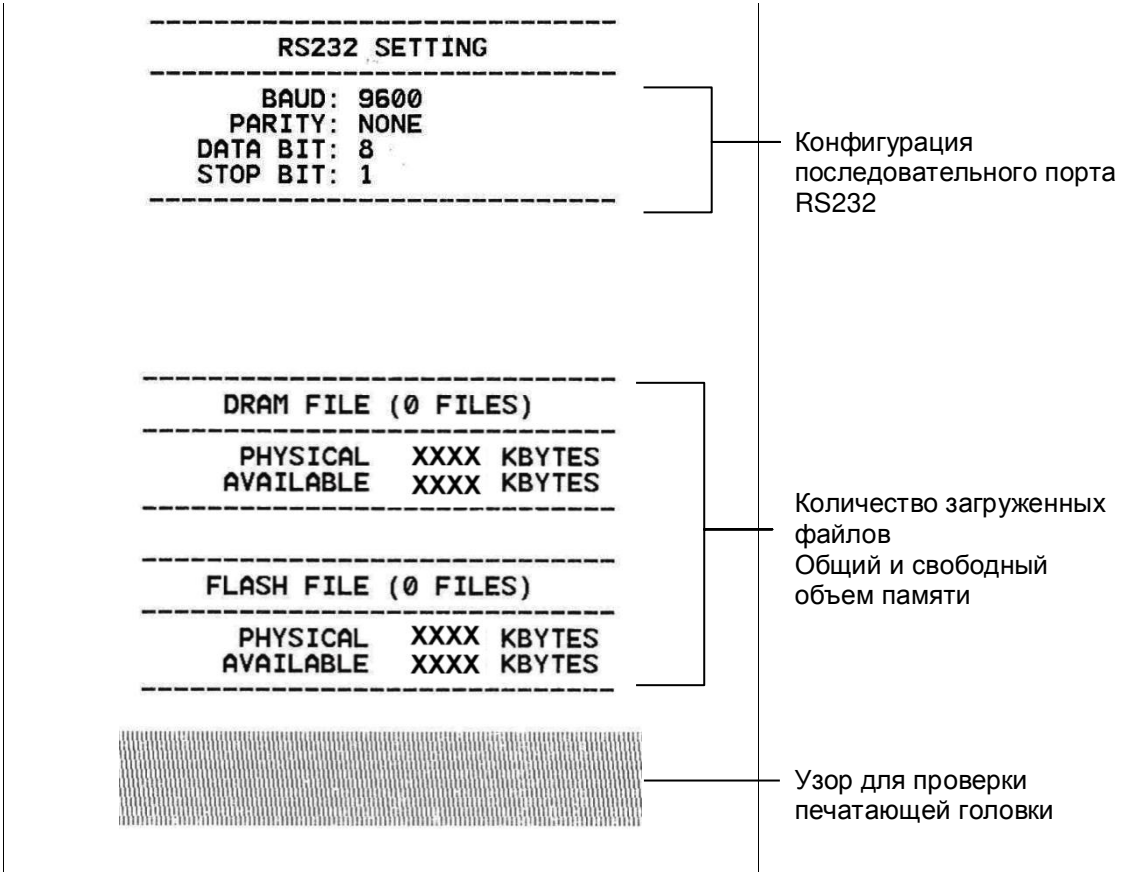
RS232 SETTING

BAUD: 9600
PARITY: NONE
DATA BIT: 8
STOP BIT: 1

Конфигурация последовательного порта RS232

DRAM FILE (0 FILES)

PHYSICAL XXXX KBYTES
AVAILABLE XXXX KBYTES

FLASH FILE (0 FILES)

PHYSICAL XXXX KBYTES
AVAILABLE XXXX KBYTES

Количество загруженных файлов
Общий и свободный объем памяти

Узор для проверки печатающей головки